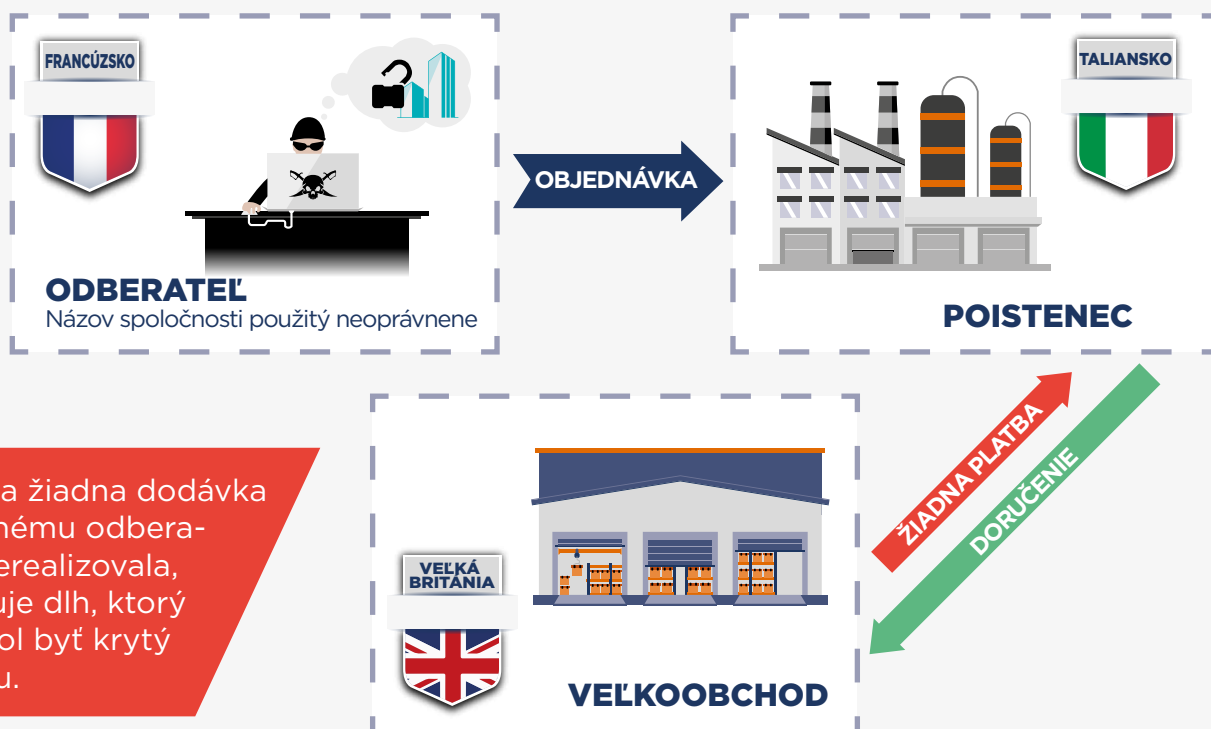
FRANCÚZSKO

ODBERATEĽ
Názov spoločnosti použitý neoprávnene

OBJEDNÁVKA

TALIANSKO

POISTENEC

ŽIADNA PLATBA

DORUČENIE

a žiadna dodávka nému odbera- erealizovala, uje dlh, ktorý ol byť krytý u.

VEĽKÁ BRITÁNIA

VEĽKOOBCHOD